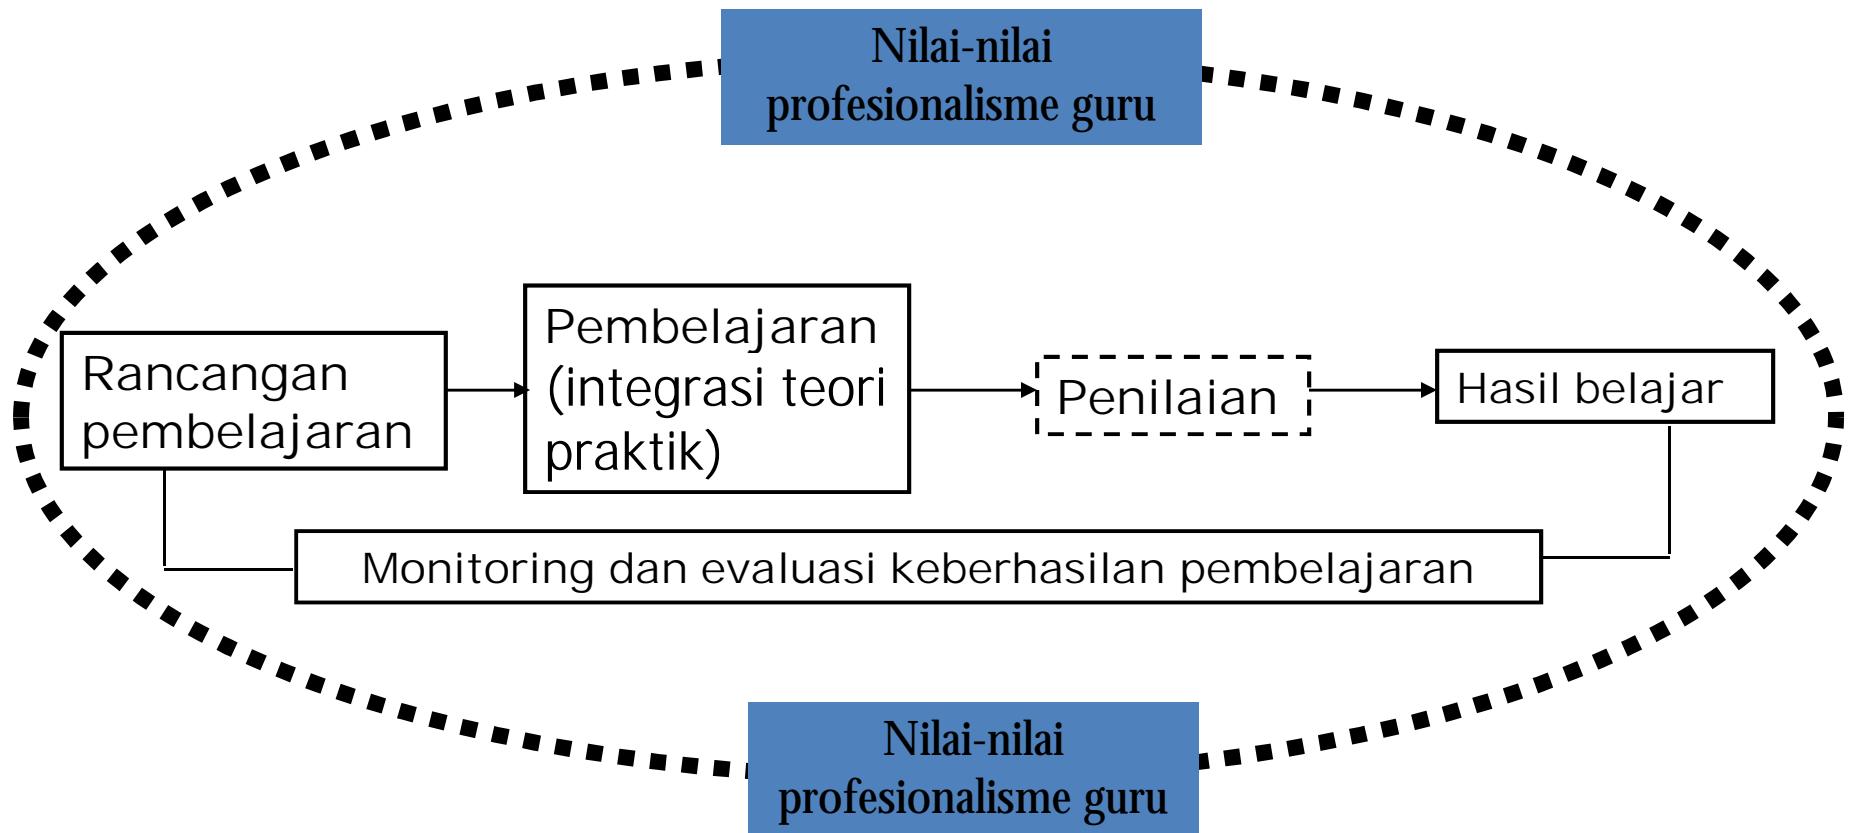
Nilai-nilai profesionalisme guru

Rancangan pembelajaran

Pembelajaran (integrasi teori praktik)

Penilaian

Hasil belajar

Monitoring dan evaluasi keberhasilan pembelajaran

Nilai-nilai profesionalisme guru